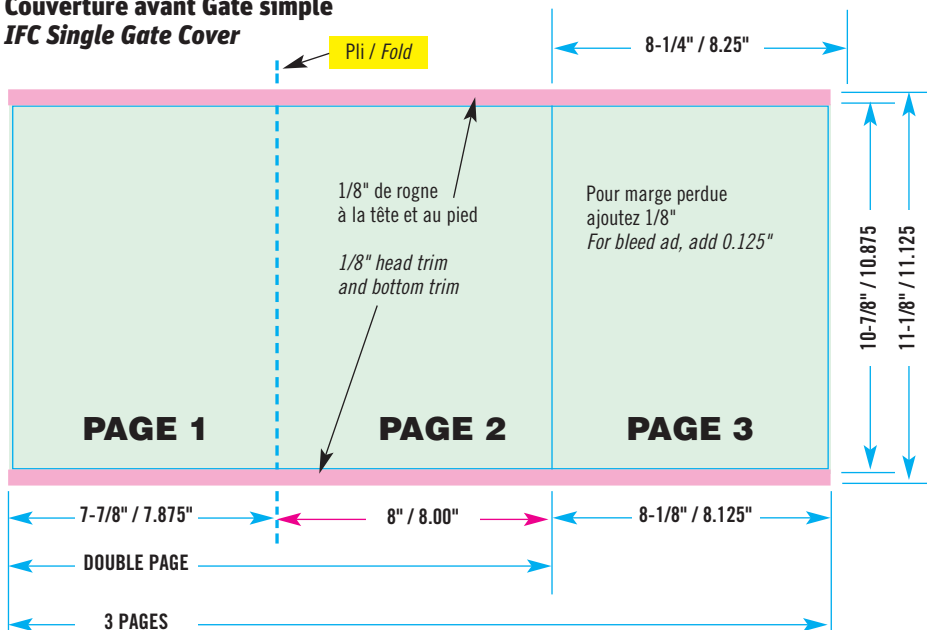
Couverture avant Gate simple
*IFC Single Gate Cover*

Pli / *Fold*

8-1/4" / 8.25"

1/8" de rogne
à la tête et au pied

*1/8" head trim*
*and bottom trim*

Pour marge perdue
ajoutez 1/8"
*For bleed ad, add 0.125"*

10-7/8" / 10.875

11-1/8" / 11.125

PAGE 1

PAGE 2

PAGE 3

7-7/8" / 7.875"

8" / 8.00"

8-1/8" / 8.125"

DOUBLE PAGE

3 PAGES